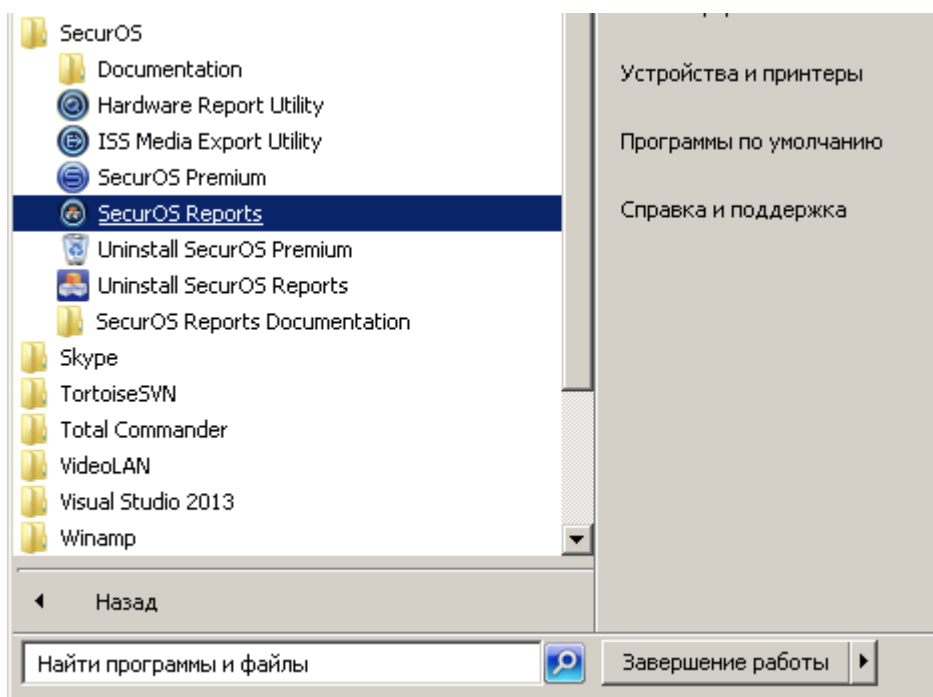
SecurOS
Documentation
Hardware Report Utility
ISS Media Export Utility
SecurOS Premium
SecurOS Reports
Uninstall SecurOS Premium
Uninstall SecurOS Reports
SecurOS Reports Documentation
Skype
TortoiseSVN
Total Commander
VideoLAN
Visual Studio 2013
Winamp

Назад

Найти программы и файлы

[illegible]

Устройства и принтеры

Программы по умолчанию

Справка и поддержка

Завершение работы